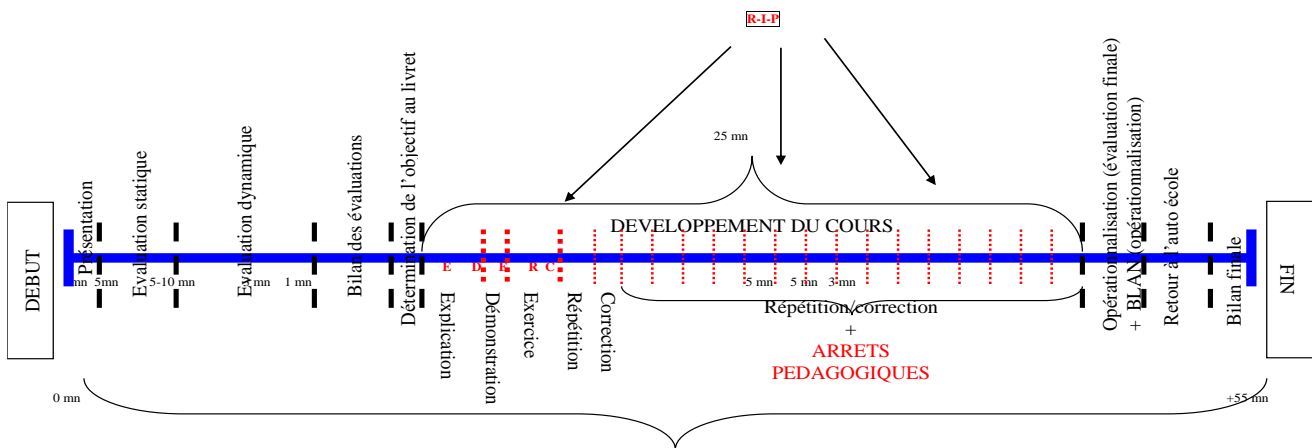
R-I-P

25 mn

DEVELOPPEMENT DU COURS

DEBUT

Présentation

Evaluation statique

Evaluation dynamique

Bilan des évaluations

Détermination de l'objectif au livret

mn 5mn 5-10 mn 5mn 1 mn

E D E R C

Explication

Démonstration

Exercice

Répétition

Correction

5 mn 5 mn 3 mn

Répétition/correction
+
ARRETS PEDAGOGIQUES

Opérationnalisation (évaluation finale) + BILAN (opérationnalisation)

Retour à l'auto école

Bilan finale

FIN

0 mn

+55 mn